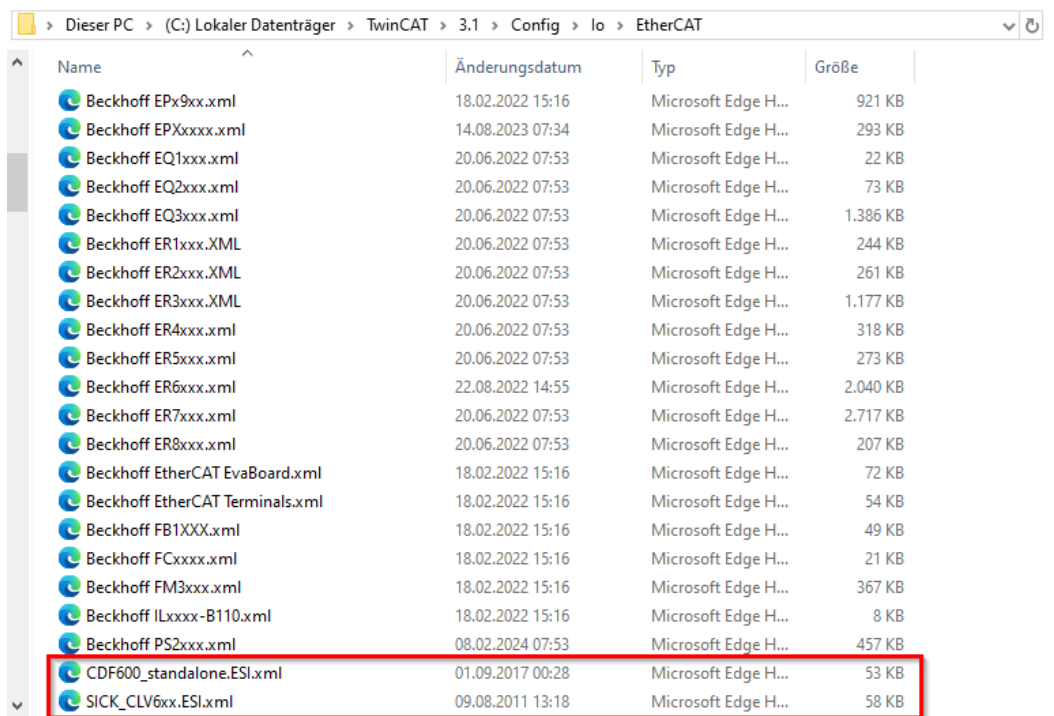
> Dieser PC > (C:) Lokaler Datenträger > TwinCAT > 3.1 > Config > Io > EtherCAT

| Name | Änderungsdatum | Typ | Größe |
|---|---|---|---|
| Beckhoff EPx9xx.xml | 18.02.2022 15:16 | Microsoft Edge H... | 921 KB |
| Beckhoff EPXxxxx.xml | 14.08.2023 07:34 | Microsoft Edge H... | 293 KB |
| Beckhoff EQ1xxx.xml | 20.06.2022 07:53 | Microsoft Edge H... | 22 KB |
| Beckhoff EQ2xxx.xml | 20.06.2022 07:53 | Microsoft Edge H... | 73 KB |
| Beckhoff EQ3xxx.xml | 20.06.2022 07:53 | Microsoft Edge H... | 1.386 KB |
| Beckhoff ER1xxx.XML | 20.06.2022 07:53 | Microsoft Edge H... | 244 KB |
| Beckhoff ER2xxx.XML | 20.06.2022 07:53 | Microsoft Edge H... | 261 KB |
| Beckhoff ER3xxx.XML | 20.06.2022 07:53 | Microsoft Edge H... | 1.177 KB |
| Beckhoff ER4xxx.xml | 20.06.2022 07:53 | Microsoft Edge H... | 318 KB |
| Beckhoff ER5xxx.xml | 20.06.2022 07:53 | Microsoft Edge H... | 273 KB |
| Beckhoff ER6xxx.xml | 22.08.2022 14:55 | Microsoft Edge H... | 2.040 KB |
| Beckhoff ER7xxx.xml | 20.06.2022 07:53 | Microsoft Edge H... | 2.717 KB |
| Beckhoff ER8xxx.xml | 20.06.2022 07:53 | Microsoft Edge H... | 207 KB |
| Beckhoff EtherCAT EvaBoard.xml | 18.02.2022 15:16 | Microsoft Edge H... | 72 KB |
| Beckhoff EtherCAT Terminals.xml | 18.02.2022 15:16 | Microsoft Edge H... | 54 KB |
| Beckhoff FB1XXX.xml | 18.02.2022 15:16 | Microsoft Edge H... | 49 KB |
| Beckhoff FCxxxx.xml | 18.02.2022 15:16 | Microsoft Edge H... | 21 KB |
| Beckhoff FM3xxx.xml | 18.02.2022 15:16 | Microsoft Edge H... | 367 KB |
| Beckhoff ILxxxx-B110.xml | 18.02.2022 15:16 | Microsoft Edge H... | 8 KB |
| Beckhoff PS2xxx.xml | 08.02.2024 07:53 | Microsoft Edge H... | 457 KB |
| CDF600_standalone.ESI.xml | 01.09.2017 00:28 | Microsoft Edge H... | 53 KB |
| SICK_CLV6xx.ESI.xml | 09.08.2011 13:18 | Microsoft Edge H... | 58 KB |